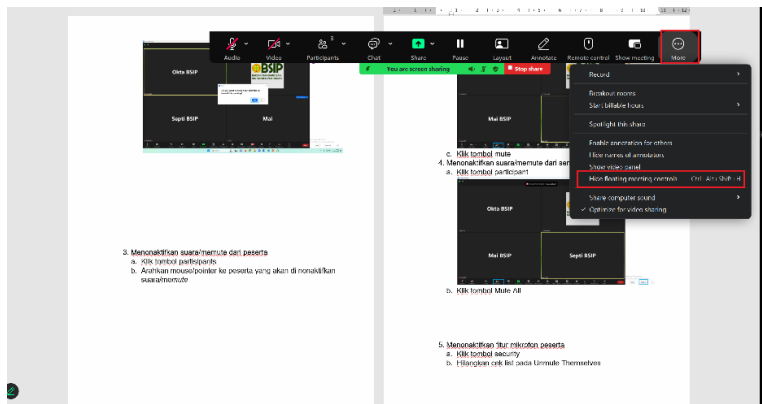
Audio Video Participants 1 Chat Share Pause Layout Annotate Remote control Show meeting More

You are screen sharing

Stop share

Olita BSIP

BSIP

Septi BSIP

Mai

Record

Breakout rooms

Start billable hours

Spotlight this share

Enable annotation for others

Hide names of annotators

Show video panel

Hide floating meeting controls Ctrl+Alt+Shift+H

Share computer sound

✓ Optimize for video sharing

Mai BSIP

c. Klik tombol mute

4. Menonaktifkan suara/memute dari se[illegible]

a. Klik tombol participant

Olita BSIP

Mai BSIP

Septi BSIP

b. Klik tombol Mute All

3. Menonaktifkan suara/memute dari peserta

a. Klik tombol participants

b. Arahkan mouse/pointer ke peserta yang akan di nonaktifkan suara/memute

5. Menonaktifkan fitur mikrofon peserta

a. Klik tombol security

b. Hilangkan cek list pada Unmute Themselves